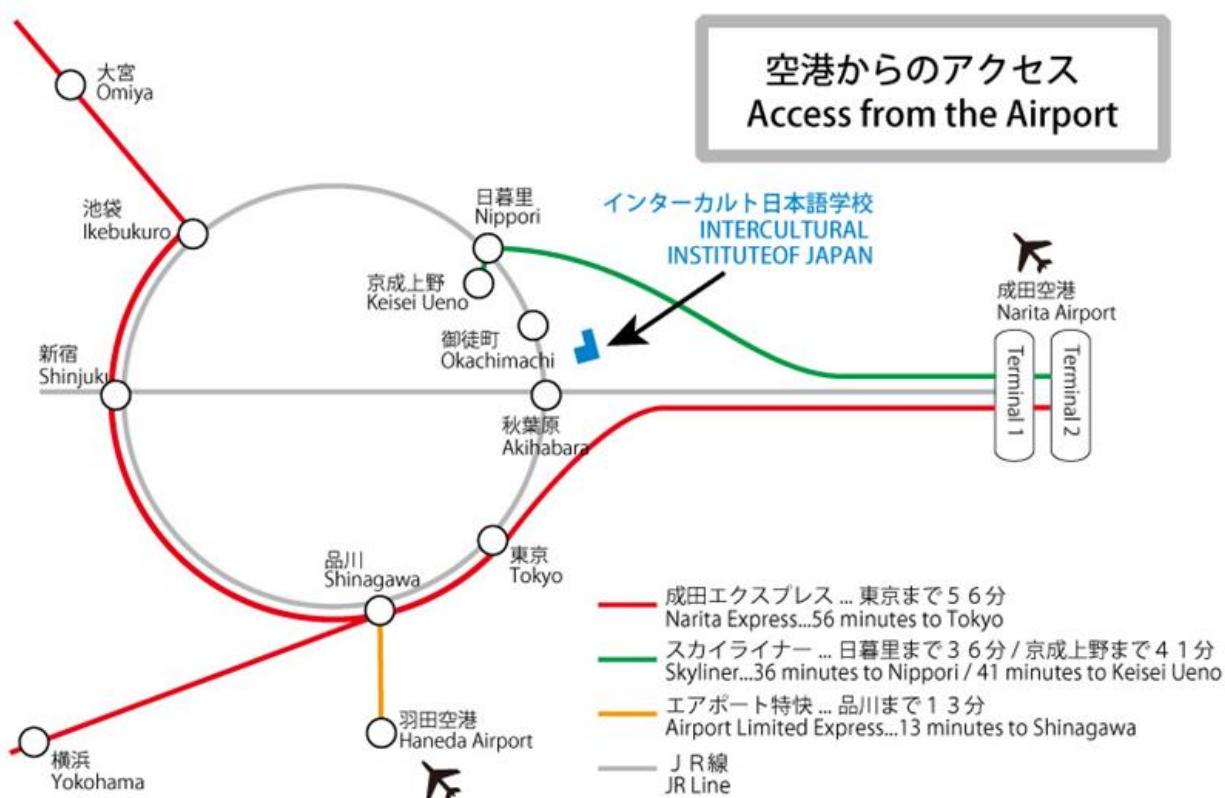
空港からのアクセス
Access from the Airport

大宮
Omiya

池袋
Ikebukuro

日暮里
Nippori

インターカルト日本語学校
INTERCULTURAL
INSTITUTEOF JAPAN

京成上野
Keisei Ueno

御徒町
Okachimachi

新宿
Shinjuku

秋葉原
Akihabara

成田空港
Narita Airport

Terminal 1

Terminal 2

品川
Shinagawa

東京
Tokyo

羽田空港
Haneda Airport

横浜
Yokohama

成田エクスプレス ... 東京まで５６分
Narita Express...56 minutes to Tokyo

スカイライナー ... 日暮里まで３６分 / 京成上野まで４１分
Skyliner...36 minutes to Nippori / 41 minutes to Keisei Ueno

エアポート特快 ... 品川まで１３分
Airport Limited Express...13 minutes to Shinagawa

ＪＲ線
JR Line